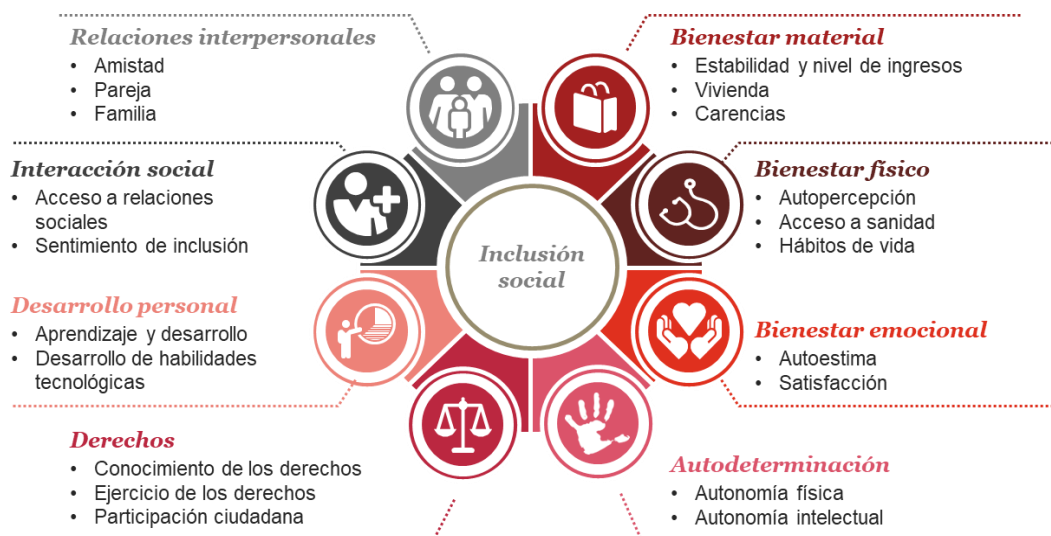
Relaciones interpersonales
• Amistad
• Pareja
• Familia

Bienestar material
• Estabilidad y nivel de ingresos
• Vivienda
• Carencias

Interacción social
• Acceso a relaciones sociales
• Sentimiento de inclusión

Bienestar físico
• Autopercepción
• Acceso a sanidad
• Hábitos de vida

Inclusión social

Desarrollo personal
• Aprendizaje y desarrollo
• Desarrollo de habilidades tecnológicas

Bienestar emocional
• Autoestima
• Satisfacción

Derechos
• Conocimiento de los derechos
• Ejercicio de los derechos
• Participación ciudadana

Autodeterminación
• Autonomía física
• Autonomía intelectual